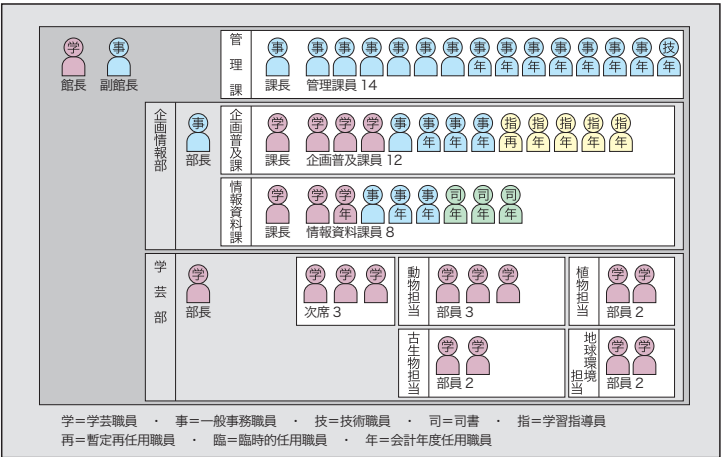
学 事
館長 副館長

管理課
事 事 事 事 事 事 事 事 事 事 事 事 事 技
年 年 年 年 年 年 年 年
課長 管理課員 14

企画情報部
事
部長

企画普及課
学 学 学 学 事 事 事 事 指 指 指 指 指
年 年 年 再 年 年 年 年
課長 企画普及課員 12

情報資料課
学 学 学 事 事 事 司 司 司
年 年 年 年 年 年
課長 情報資料課員 8

学芸部
学
部長

学 学 学
次席 3

動物担当
学 学 学
部員 3

植物担当
学 学
部員 2

古生物担当
学 学
部員 2

地球環境担当
学 学
部員 2

学=学芸職員 ・ 事=一般事務職員 ・ 技=技術職員 ・ 司=司書 ・ 指=学習指導員
再=暫定再任用職員 ・ 臨=臨時的任用職員 ・ 年=会計年度任用職員